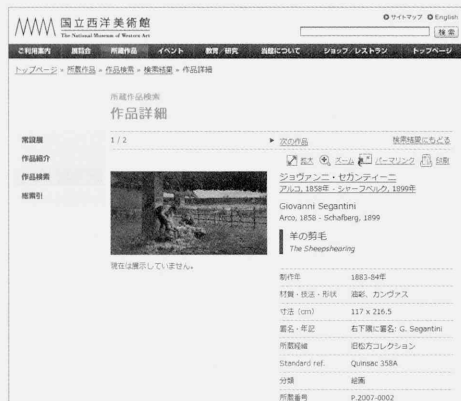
国立西洋美術館
The National Museum of Western Art

サイトマップ English
検索

ご利用案内 展覧会 所蔵作品 イベント 教育/研究 当館について ショップ/レストラン トップページ

トップページ » 所蔵作品 » 作品検索 » 検索結果 » 作品詳細

所蔵作品検索
作品詳細

常設展
作品紹介
作品検索
画家索引

1 / 2

次の作品
検索結果にもどる

拡大 ズーム パーマリンク 印刷

ジョヴァンニ・セガンティーニ
アルコ, 1858年 - シャーフベルク, 1899年

Giovanni Segantini
Arco, 1858 - Schafberg, 1899

羊の剪毛
The Sheepshearing

現在は展示していません。

| | |
|---|---|
| 制作年 | 1883-84年 |
| 材質・技法・形状 | 油彩、カンヴァス |
| 寸法（cm） | 117 x 216.5 |
| 署名・年記 | 右下隅に署名: G. Segantini |
| 所蔵経緯 | 旧松方コレクション |
| Standard ref. | Quinsac 358A |
| 分類 | 絵画 |
| 所蔵番号 | P.2007-0002 |